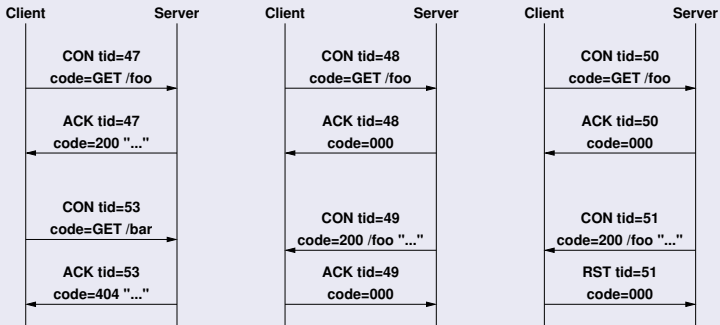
Client Server

CON tid=47
code=GET /foo

ACK tid=47
code=200 "..."

CON tid=53
code=GET /bar

ACK tid=53
code=404 "..."

Client Server

CON tid=48
code=GET /foo

ACK tid=48
code=000

CON tid=49
code=200 /foo "..."

ACK tid=49
code=000

Client Server

CON tid=50
code=GET /foo

ACK tid=50
code=000

CON tid=51
code=200 /foo "..."

RST tid=51
code=000